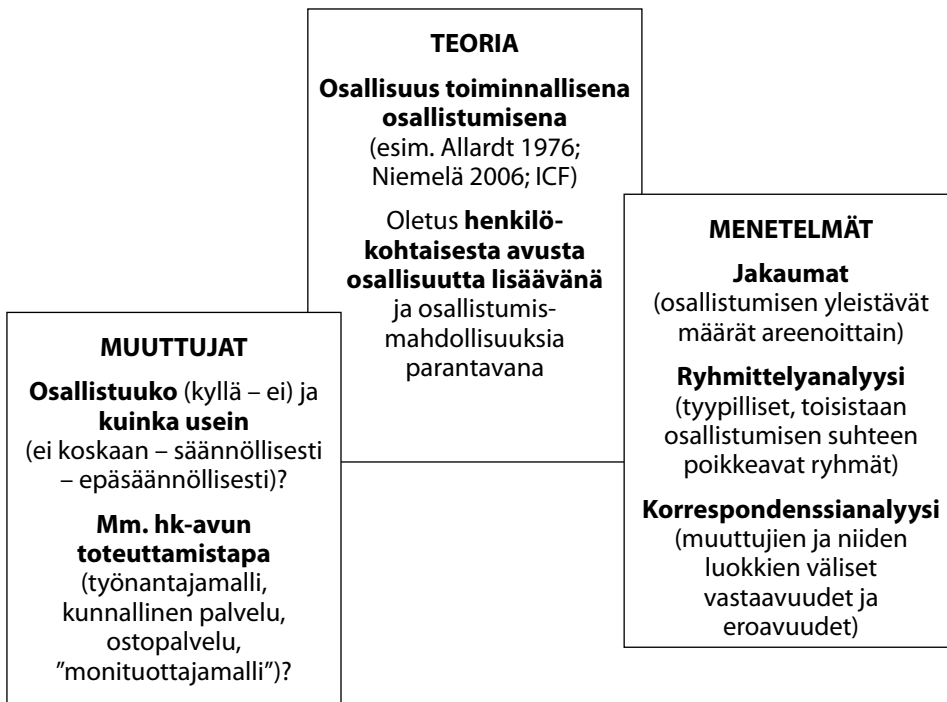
TEORIA

**Osallisuus toiminnallisena osallistumisena** (esim. Allardt 1976; Niemelä 2006; ICF)

Oletus **henkilökohtaisesta avusta osallisuutta lisäävänä** ja osallistumismahdollisuuksia parantavana

MENETELMÄT

**Jakaumat** (osallistumisen yleistävät määrät areenoittain)

**Ryhmittelyanalyysi** (tyypilliset, toisistaan osallistumisen suhteen poikkeavat ryhmät)

**Korrespondenssianalyysi** (muuttujien ja niiden luokkien väliset vastaavuudet ja eroavuudet)

MUUTTUJAT

**Osallistuuko** (kyllä – ei) ja **kuinka usein** (ei koskaan – säännöllisesti – epäsäännöllisesti)?

**Mm. hk-avun toteuttamistapa** (työnantajamalli, kunnallinen palvelu, ostopalvelu, ”monituottajamalli”)?